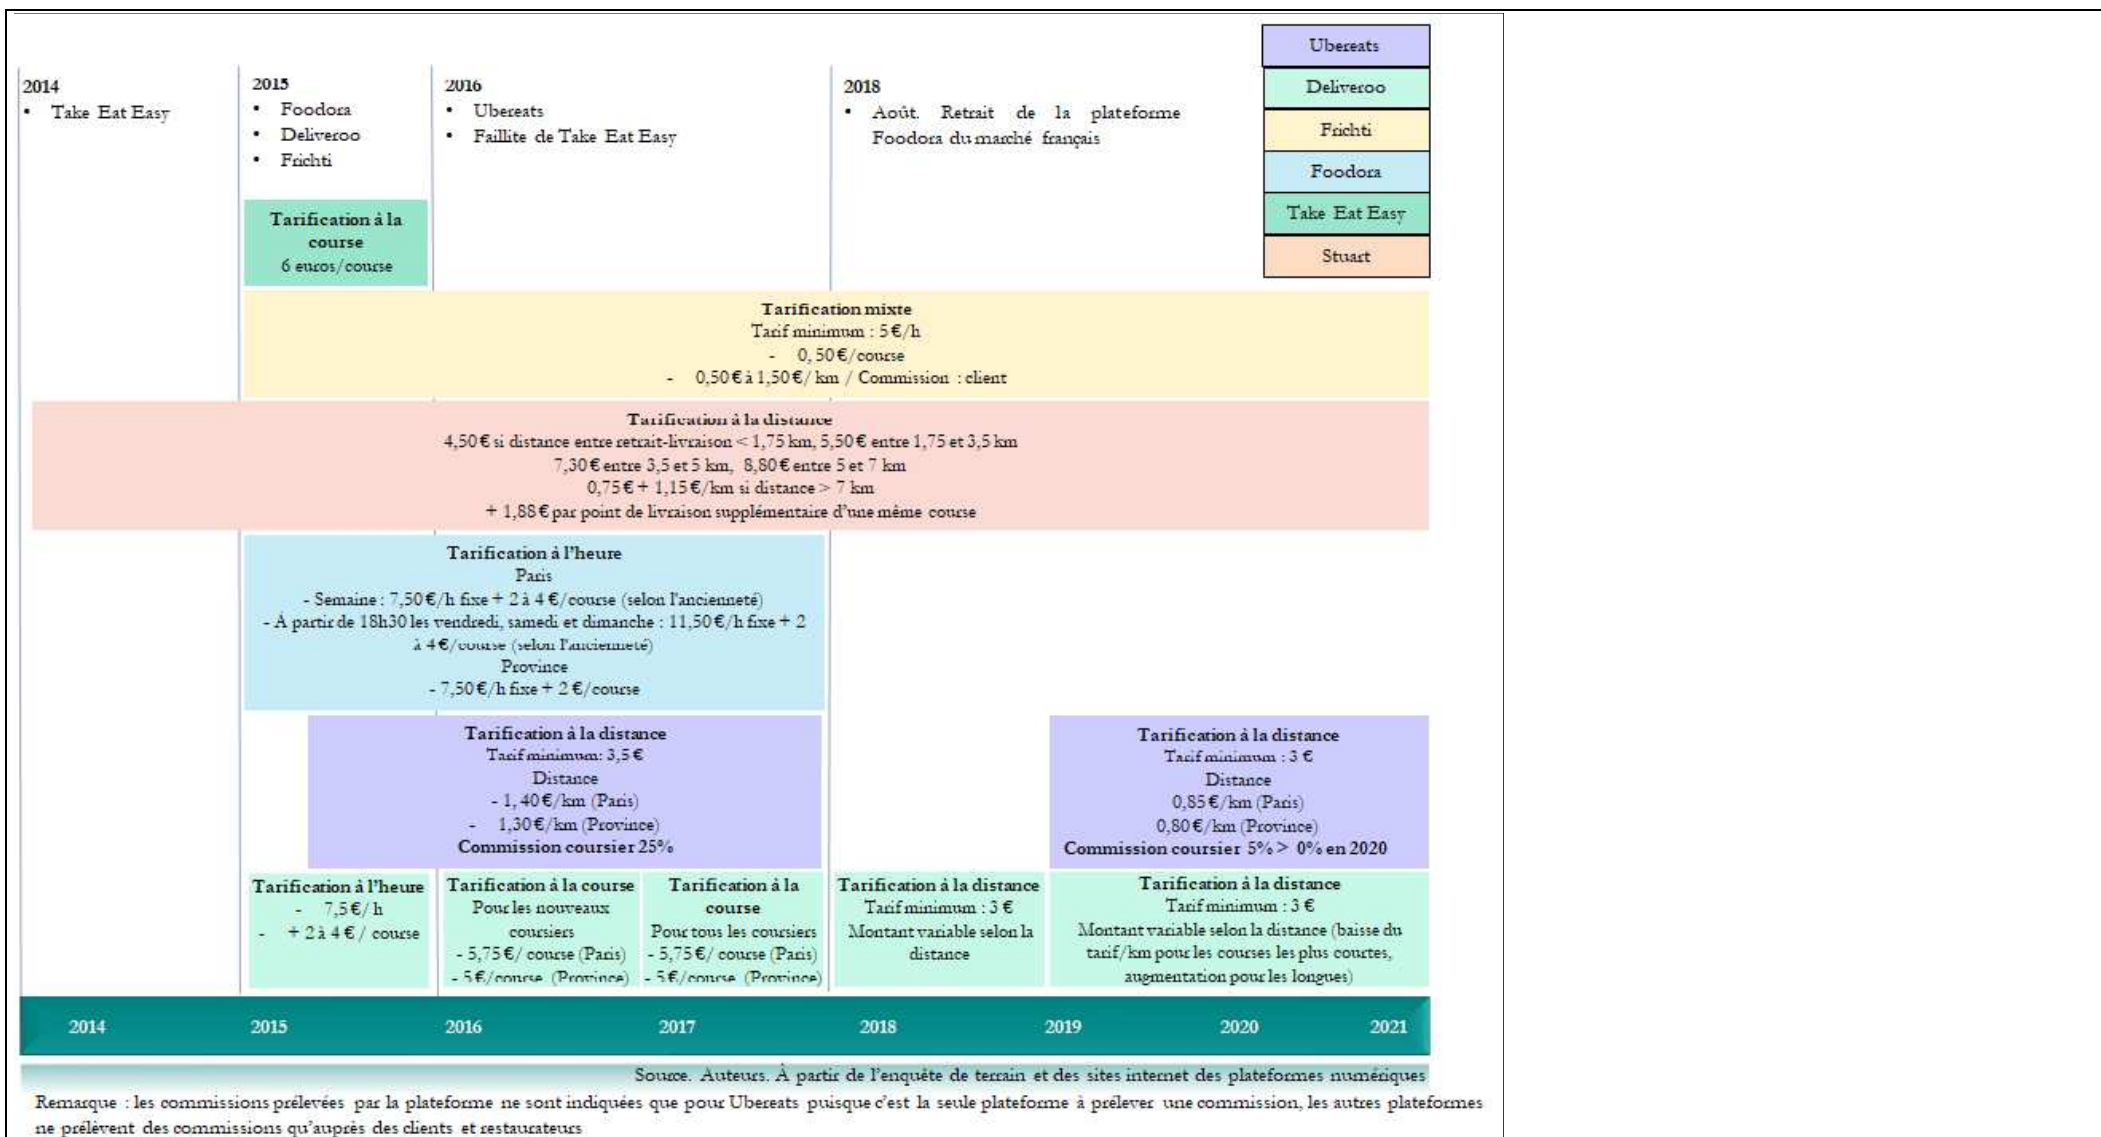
Ubereats

Deliveroo

Frichti

Foodora

Take Eat Easy

Stuart

2014
• Take Eat Easy

2015
• Foodora
• Deliveroo
• Frichti

2016
• Ubereats
• Faillite de Take Eat Easy

2018
• Août. Retrait de la plateforme Foodora du marché français

Tarification à la course
6 euros/course

Tarification mixte
Tarif minimum : 5 €/h
- 0,50 €/course
- 0,50 € à 1,50 €/ km / Commission : client

Tarification à la distance
4,50 € si distance entre retrait-livraison < 1,75 km, 5,50 € entre 1,75 et 3,5 km
7,30 € entre 3,5 et 5 km, 8,80 € entre 5 et 7 km
0,75 € + 1,15 €/km si distance > 7 km
+ 1,88 € par point de livraison supplémentaire d'une même course

Tarification à l'heure
Paris
- Semaine : 7,50 €/h fixe + 2 à 4 €/course (selon l'ancienneté)
- À partir de 18h30 les vendredi, samedi et dimanche : 11,50 €/h fixe + 2 à 4 €/course (selon l'ancienneté)
Province
- 7,50 €/h fixe + 2 €/course

Tarification à la distance
Tarif minimum: 3,5 €
Distance
- 1, 40 €/km (Paris)
- 1,30 €/km (Province)
Commission coursier 25%

Tarification à la distance
Tarif minimum : 3 €
Distance
0,85 €/km (Paris)
0,80 €/km (Province)
Commission coursier 5% > 0% en 2020

Tarification à l'heure
- 7,5 €/ h
- + 2 à 4 € / course

Tarification à la course
Pour les nouveaux coursiers
- 5,75 €/ course (Paris)
- 5 €/course (Province)

Tarification à la course
Pour tous les coursiers
- 5,75 €/ course (Paris)
- 5 €/course (Province)

Tarification à la distance
Tarif minimum : 3 €
Montant variable selon la distance

Tarification à la distance
Tarif minimum : 3 €
Montant variable selon la distance (baisse du tarif/km pour les courses les plus courtes, augmentation pour les longues)

2014 2015 2016 2017 2018 2019 2020 2021

Source. Auteurs. À partir de l'enquête de terrain et des sites internet des plateformes numériques

Remarque : les commissions prélevées par la plateforme ne sont indiquées que pour Ubereats puisque c'est la seule plateforme à prélever une commission, les autres plateformes ne prélèvent des commissions qu'auprès des clients et restaurateurs